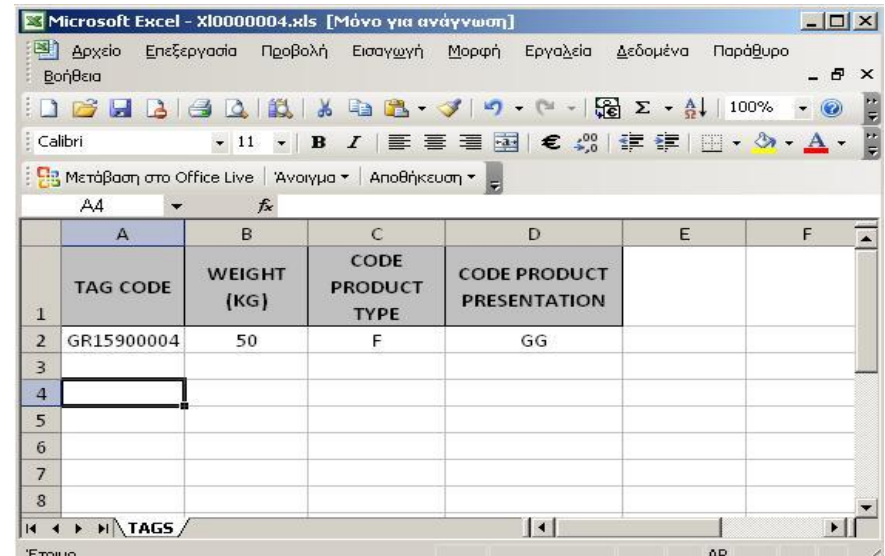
Microsoft Excel - Xl0000004.xls [Μόνο για ανάγνωση]

Αρχείο Επεξεργασία Προβολή Εισαγωγή Μορφή Εργαλεία Δεδομένα Παράθυρο Βοήθεια

100%

Calibri 11 B I €

Μετάβαση στο Office Live | Άνοιγμα ▾ | Αποθήκευση ▾

A4 fx

| | A | B | C | D | E | F |
|---|---|---|---|---|---|---|
| 1 | TAG CODE | WEIGHT (KG) | CODE PRODUCT TYPE | CODE PRODUCT PRESENTATION | | |
| 2 | GR15900004 | 50 | F | GG | | |
| 3 | | | | | | |
| 4 | | | | | | |
| 5 | | | | | | |
| 6 | | | | | | |
| 7 | | | | | | |
| 8 | | | | | | |

TAGS

Έτοιμο AR